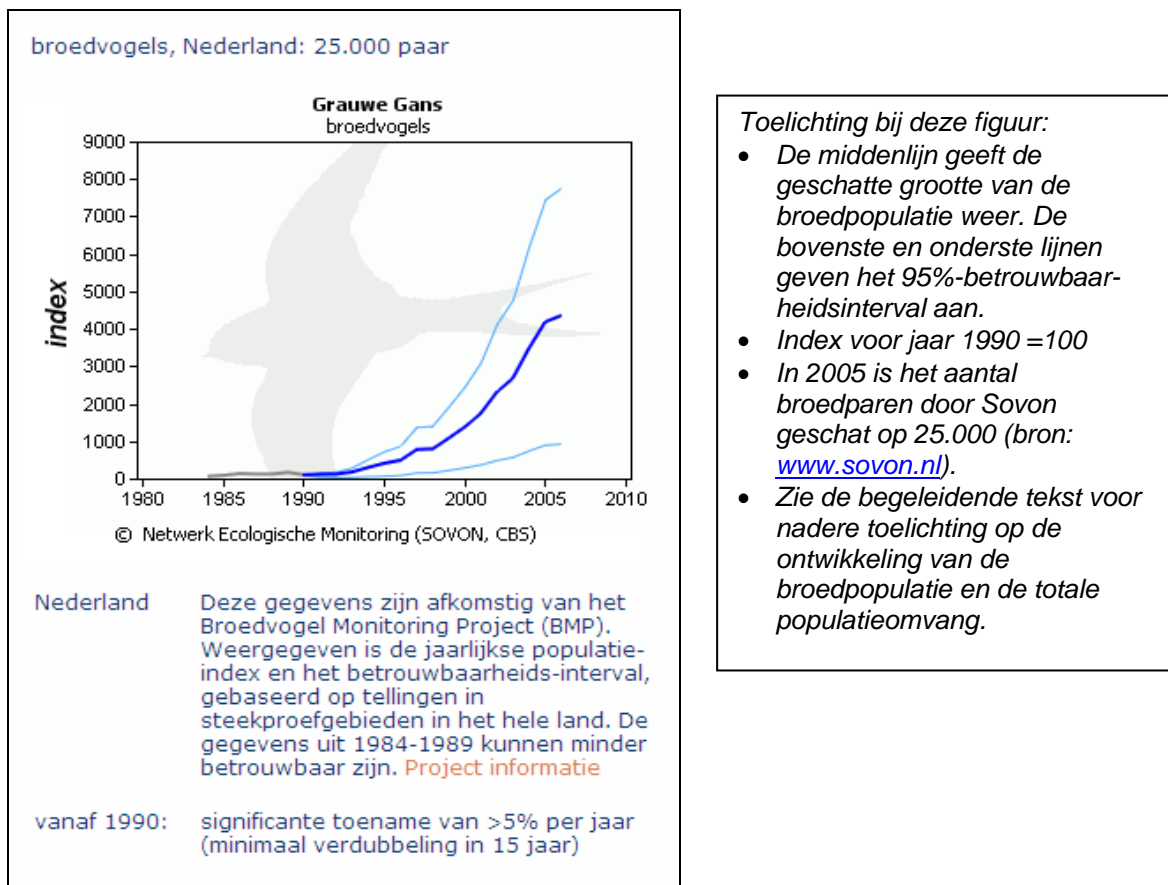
broedvogels, Nederland: 25.000 paar

Grauwe Gans
broedvogels

9000
8000
7000
6000
5000
4000
3000
2000
1000
0

index

1980 1985 1990 1995 2000 2005 2010

© Netwerk Ecologische Monitoring (SOVON, CBS)

Nederland Deze gegevens zijn afkomstig van het Broedvogel Monitoring Project (BMP). Weergegeven is de jaarlijkse populatie-index en het betrouwbaarheids-interval, gebaseerd op tellingen in steekproefgebieden in het hele land. De gegevens uit 1984-1989 kunnen minder betrouwbaar zijn. Project informatie

vanaf 1990: significante toename van >5% per jaar (minimaal verdubbeling in 15 jaar)

Toelichting bij deze figuur:
- De middenlijn geeft de geschatte grootte van de broedpopulatie weer. De bovenste en onderste lijnen geven het 95%-betrouwbaarheidsinterval aan.
- Index voor jaar 1990 =100
- In 2005 is het aantal broedparen door Sovon geschat op 25.000 (bron: www.sovon.nl).
- Zie de begeleidende tekst voor nadere toelichting op de ontwikkeling van de broedpopulatie en de totale populatieomvang.